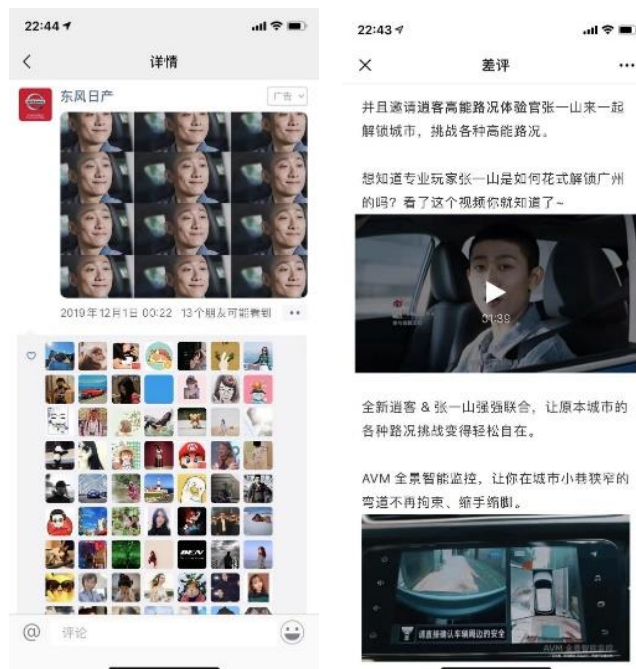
22:44

详情

东风日产

广告

2019年12月1日 00:22 13个朋友可能看到

评论

22:43

差评

并且邀请逍客高能路况体验官张一山来一起解锁城市，挑战各种高能路况。

想知道专业玩家张一山是如何花式解锁广州的吗？看了这个视频你就知道了~

01:39

全新逍客 & 张一山强强联合，让原本城市的各种路况挑战变得轻松自在。

AVM 全景智能监控，让你在城市小巷狭窄的弯道不再拘束、缩手缩脚。

请直接确认车辆周边的安全

AVM 全景智能监控